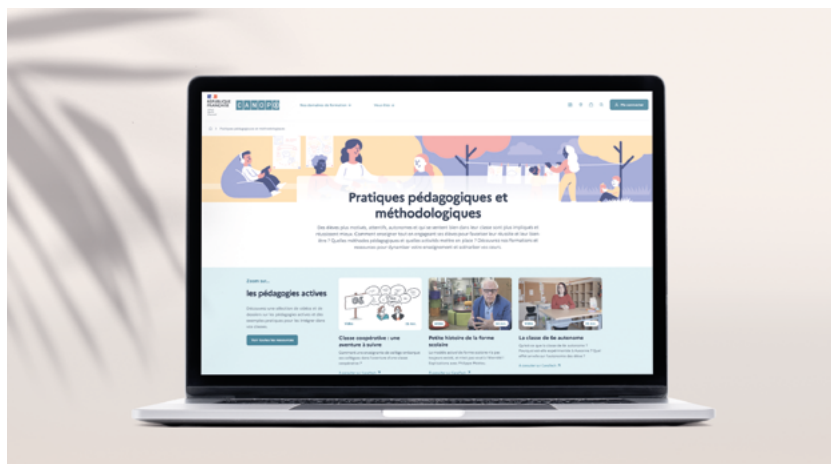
RÉPUBLIQUE FRANÇAISE

CANOPÉ

Pratiques pédagogiques et méthodologiques

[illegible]

les pédagogies actives

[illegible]

Classe coopérative : une aventure à suivre

Petite histoire de la forme scolaire

La classe de 6e autonome

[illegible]